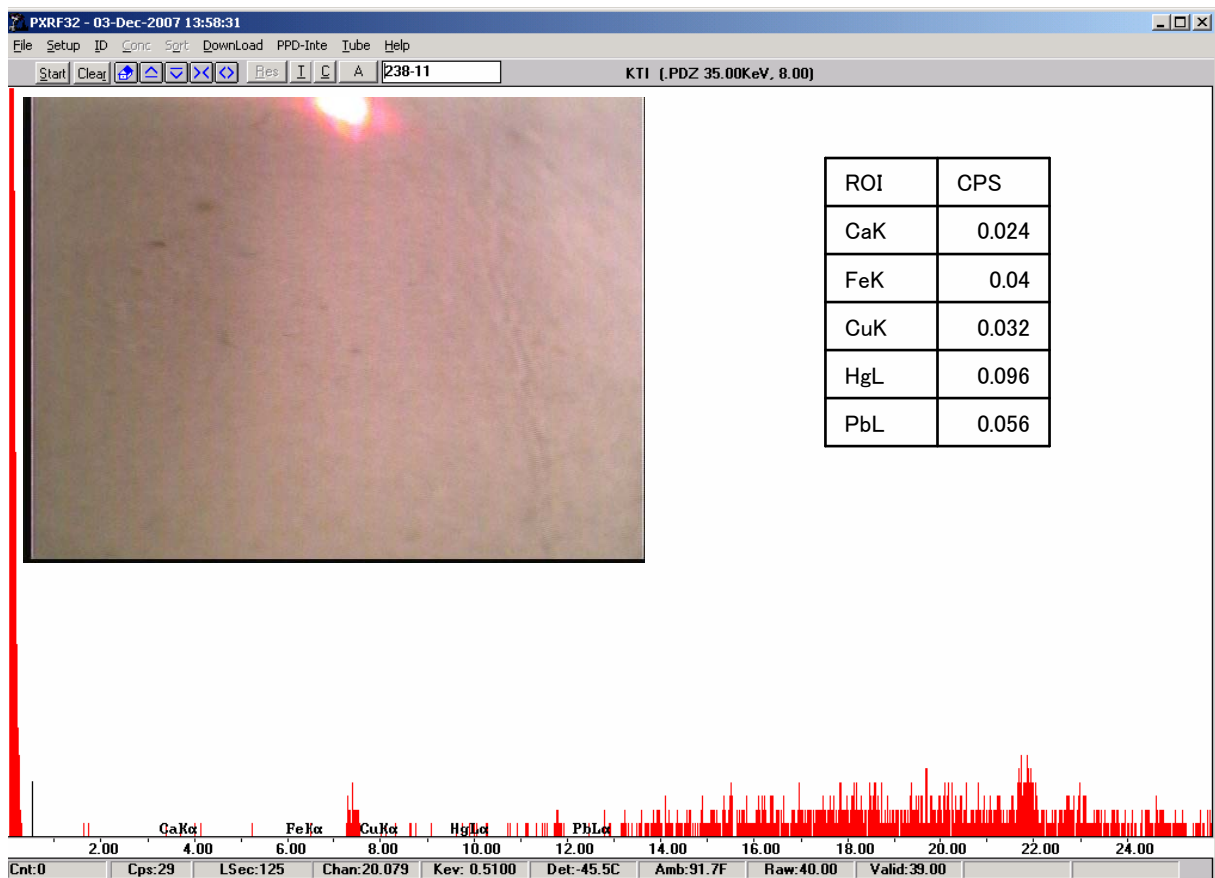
PXRF32 - 03-Dec-2007 13:58:31

File Setup ID Conc Sort DownLoad PPD-Inte Tube Help

Start Clear Res I C A 238-11

KTI (.PDZ 35.00KeV, 8.00)

| ROI | CPS |
|---|---|
| CaK | 0.024 |
| FeK | 0.04 |
| CuK | 0.032 |
| HgL | 0.096 |
| PbL | 0.056 |

CaKα FeKα CuKα HgLα PbLα

2.00 4.00 6.00 8.00 10.00 12.00 14.00 16.00 18.00 20.00 22.00 24.00

Cnt:0 Cps:29 LSec:125 Chan:20.079 Kev: 0.5100 Det:-45.5C Amb:91.7F Raw:40.00 Valid:39.00